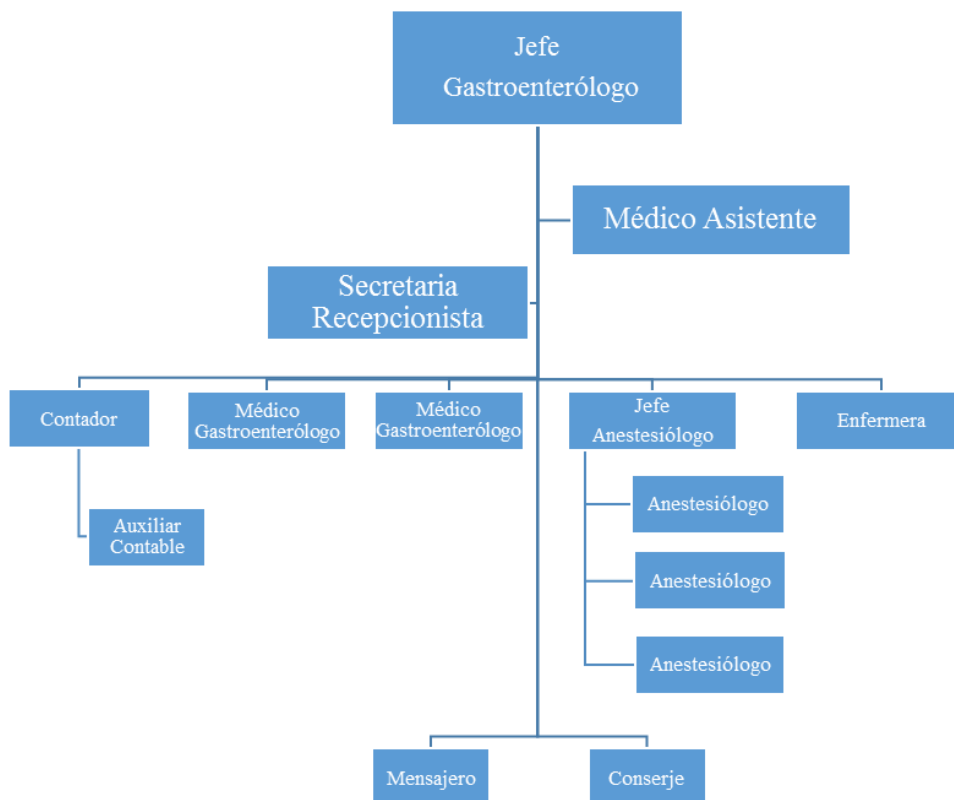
Jefe Gastroenterólogo

Médico Asistente

Secretaria Recepcionista

Contador

Médico Gastroenterólogo

Médico Gastroenterólogo

Jefe Anestesiólogo

Enfermera

Auxiliar Contable

Anestesiólogo

Anestesiólogo

Anestesiólogo

Mensajero

Conserje